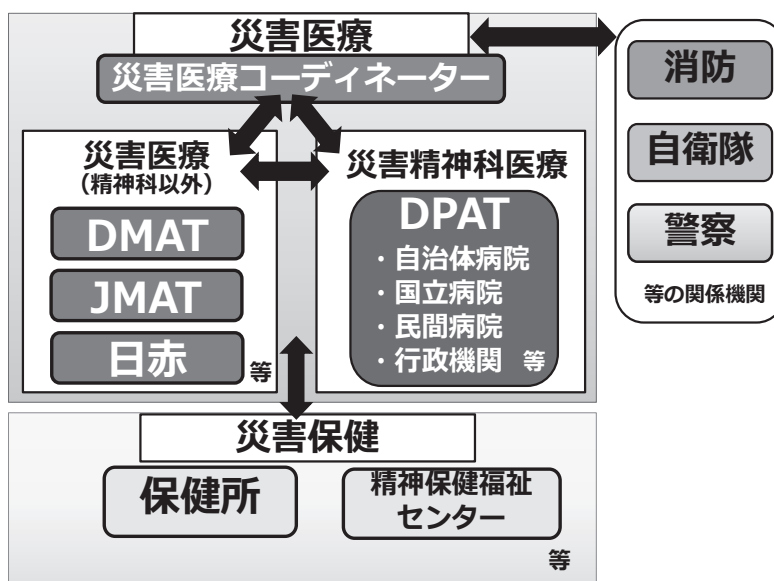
災害医療

災害医療コーディネーター

災害医療
（精神科以外）

DMAT

JMAT

日赤

等

災害精神科医療

DPAT
・自治体病院
・国立病院
・民間病院
・行政機関 等

消防

自衛隊

警察

等の関係機関

災害保健

保健所

精神保健福祉センター

等